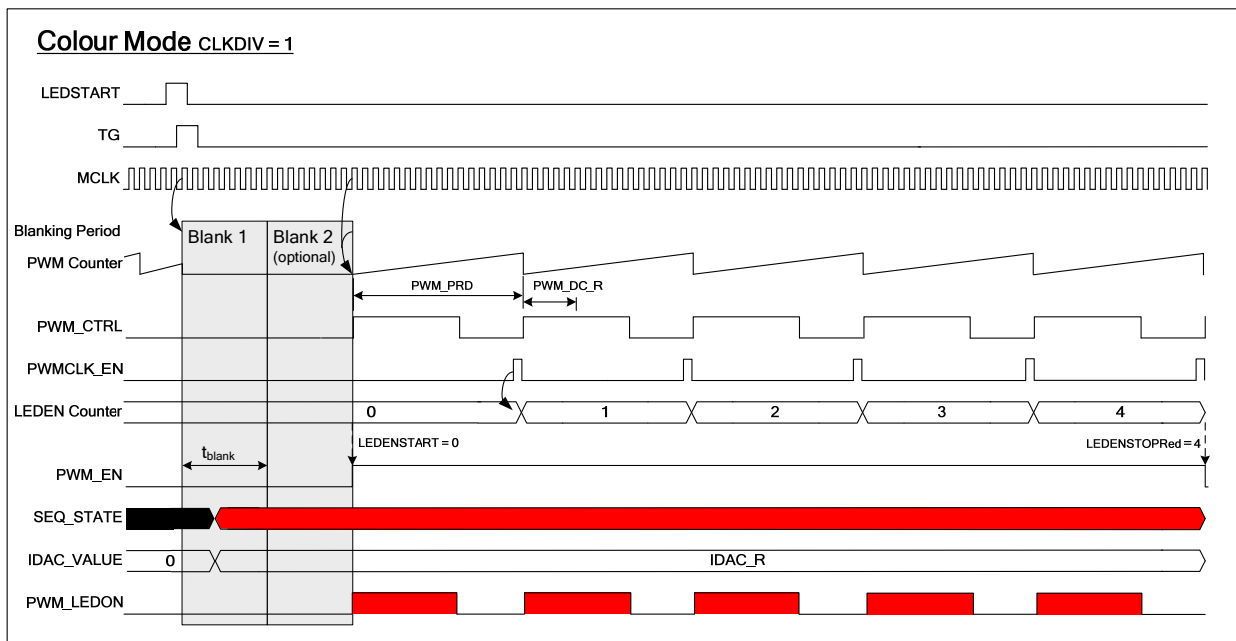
Colour Mode CLKDIV = 1

LEDSTART

TG

MCLK

Blanking Period

Blank 1

Blank 2 (optional)

PWM Counter

PWM_PRD

PWM_DC_R

PWM_CTRL

PWMCLK_EN

LEDEN Counter

0

1

2

3

4

LEDENSTART = 0

LEDENSTOPRed = 4

$t_{blank}$

PWM_EN

SEQ_STATE

IDAC_VALUE

0

IDAC_R

PWM_LEDON